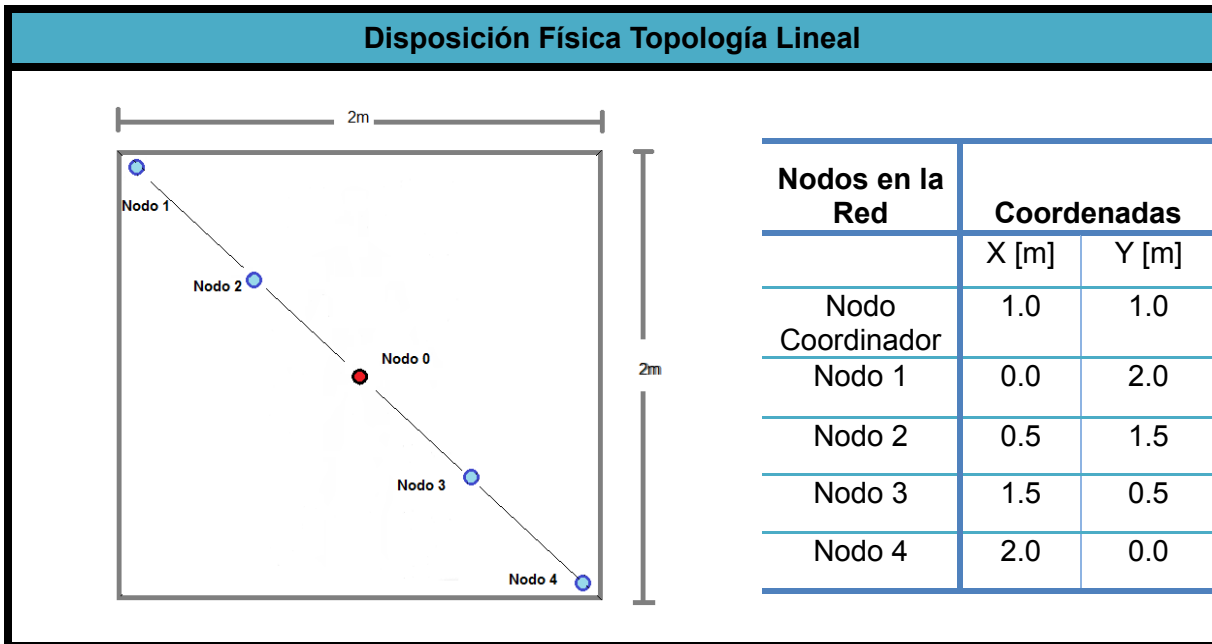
Disposición Física Topología Lineal

2m

2m

Nodo 1

Nodo 2

Nodo 0

Nodo 3

Nodo 4

| Nodos en la Red | Coordenadas | |
|---|---|---|
| | X [m] | Y [m] |
| Nodo Coordinador | 1.0 | 1.0 |
| Nodo 1 | 0.0 | 2.0 |
| Nodo 2 | 0.5 | 1.5 |
| Nodo 3 | 1.5 | 0.5 |
| Nodo 4 | 2.0 | 0.0 |